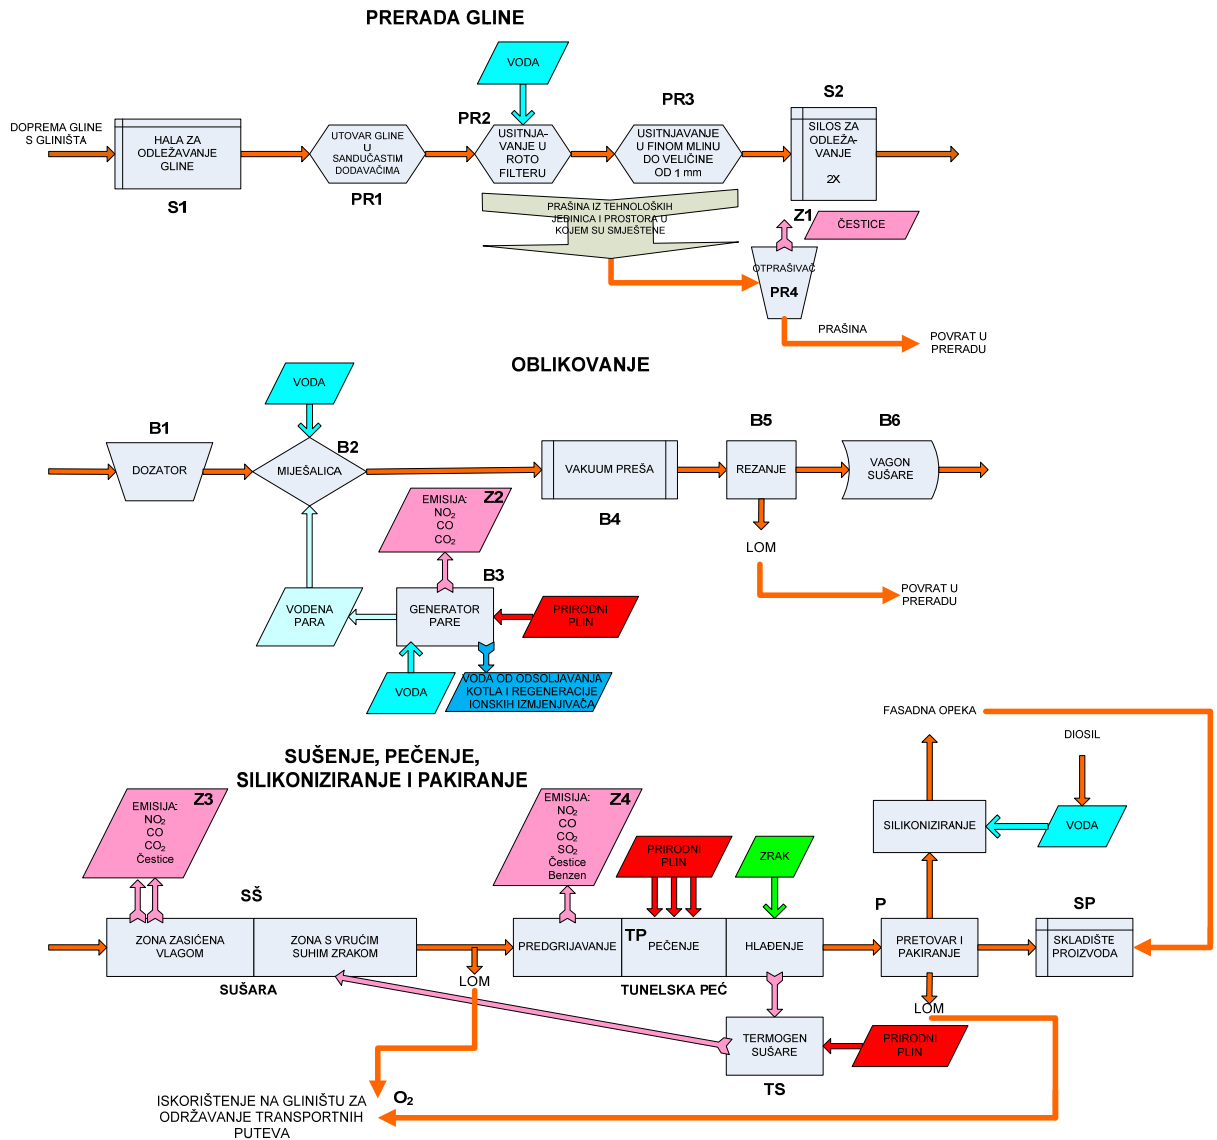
PRERADA GLINE

VODA

DOPREMA GLINE S GLINIŠTA

HALA ZA ODLEŽAVANJE GLINE

S1

UTOVAR GLINE U SANDUČASTIM DODAVAČIMA

PR1

PR2

USITNJAVANJE U ROTO FILTERU

PR3

USITNJAVANJE U FINOM MLINU DO VELIČINE OD 1 mm

S2

SILOS ZA ODLEŽAVANJE

2X

PRAŠINA IZ TEHNOLOŠKIH JEDINICA I PROSTORA U KOJEM SU SMJEŠTENE

Z1

ČESTICE

OTPRAŠIVAČ

PR4

PRAŠINA

POVRAT U PRERADU

OBLIKOVANJE

VODA

B1

DOZATOR

B2

MIJEŠALICA

VAKUUM PREŠA

B4

B5

REZANJE

B6

VAGON SUŠARE

LOM

POVRAT U PRERADU

EMISIJA: $NO_2$ CO $CO_2$

Z2

B3

GENERATOR PARE

PRIRODNI PLIN

VODENA PARA

VODA

VODA OD ODSOLJAVANJA KOTLA I REGENERACIJE IONSKIH IZMJENJIVAČA

SUŠENJE, PEČENJE, SILIKONIZIRANJE I PAKIRANJE

EMISIJA: $NO_2$ CO $CO_2$ Čestice

Z3

EMISIJA: $NO_2$ CO $CO_2$ $SO_2$ Čestice Benzen

Z4

PRIRODNI PLIN

ZRAK

FASADNA OPEKA

DIOSIL

SILIKONIZIRANJE

VODA

SŠ

ZONA ZASIĆENA VLAGOM

ZONA S VRUĆIM SUHIM ZRAKOM

SUŠARA

LOM

PREDGRIJAVANJE

TP

PEČENJE

HLAĐENJE

TUNELSKA PEĆ

P

PRETOVAR I PAKIRANJE

SP

SKLADIŠTE PROIZVODA

LOM

TERMOGEN SUŠARE

TS

PRIRODNI PLIN

ISKORIŠTENJE NA GLINIŠTU ZA ODRŽAVANJE TRANSPORTNIH PUTEVA

$O_2$